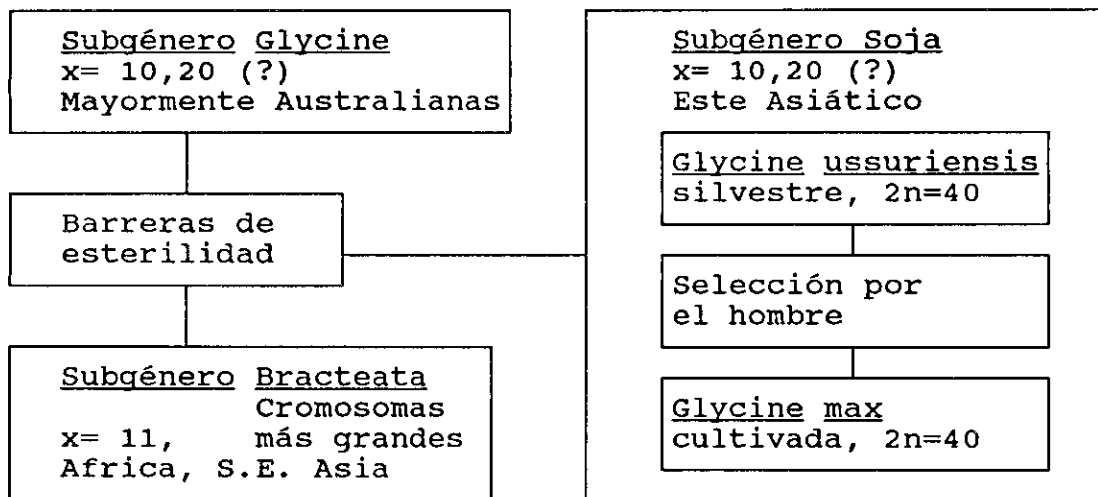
Subgénero Glycine
x= 10,20 (?)
Mayormente Australianas

Barreras de esterilidad

Subgénero Bracteata
Cromosomas
x= 11, más grandes
Africa, S.E. Asia

Subgénero Soja
x= 10,20 (?)
Este Asiático

Glycine ussuriensis
silvestre, 2n=40

Selección por el hombre

Glycine max
cultivada, 2n=40